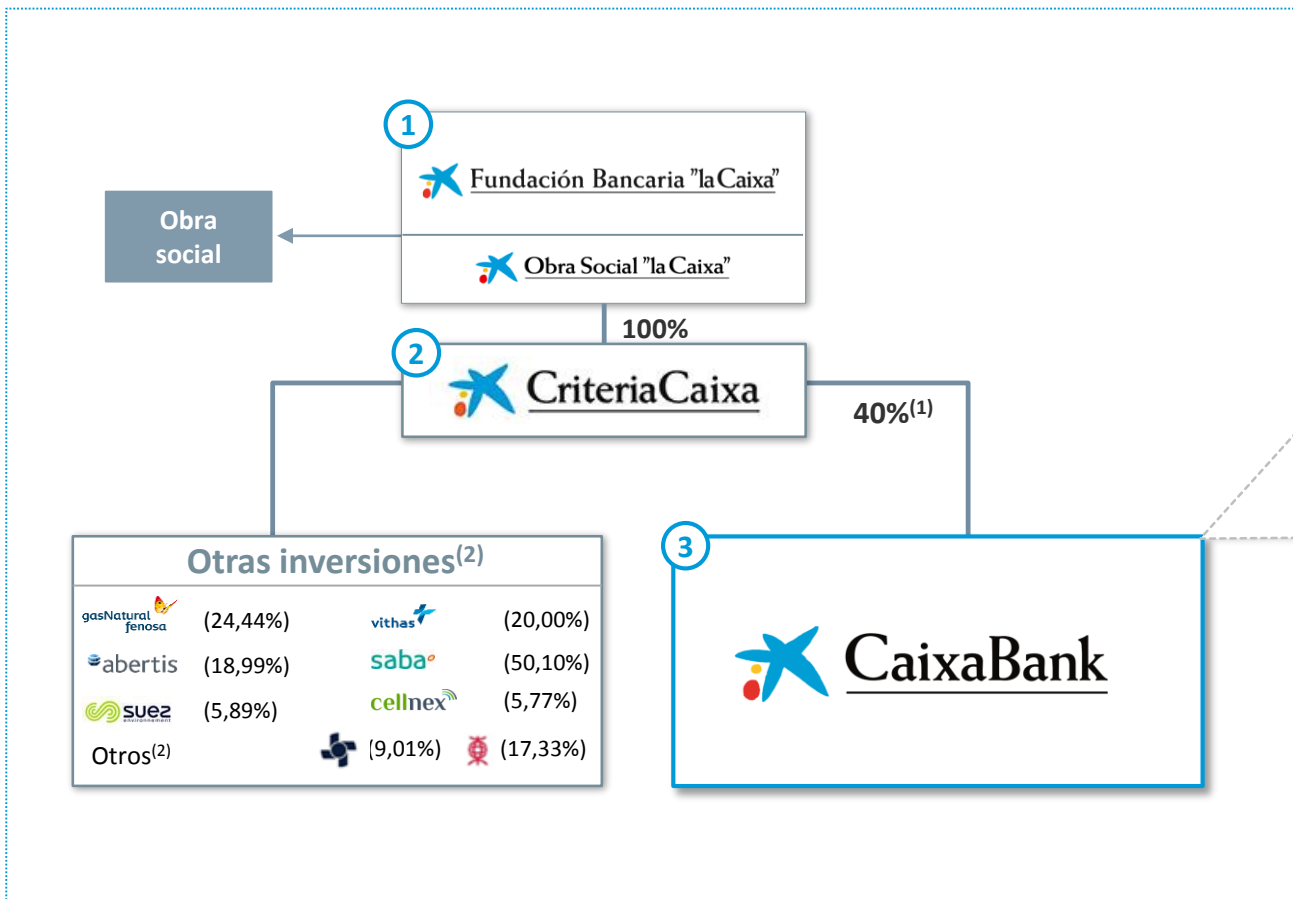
1

Fundación Bancaria "la Caixa"

Obra Social "la Caixa"

Obra social

100%

2

CriteriaCaixa

40%$^{(1)}$

Otras inversiones$^{(2)}$

gasNatural fenosa (24,44%)

vithas (20,00%)

abertis (18,99%)

saba (50,10%)

suez environnement (5,89%)

cellnex (5,77%)

Otros$^{(2)}$ (9,01%) (17,33%)

3

CaixaBank